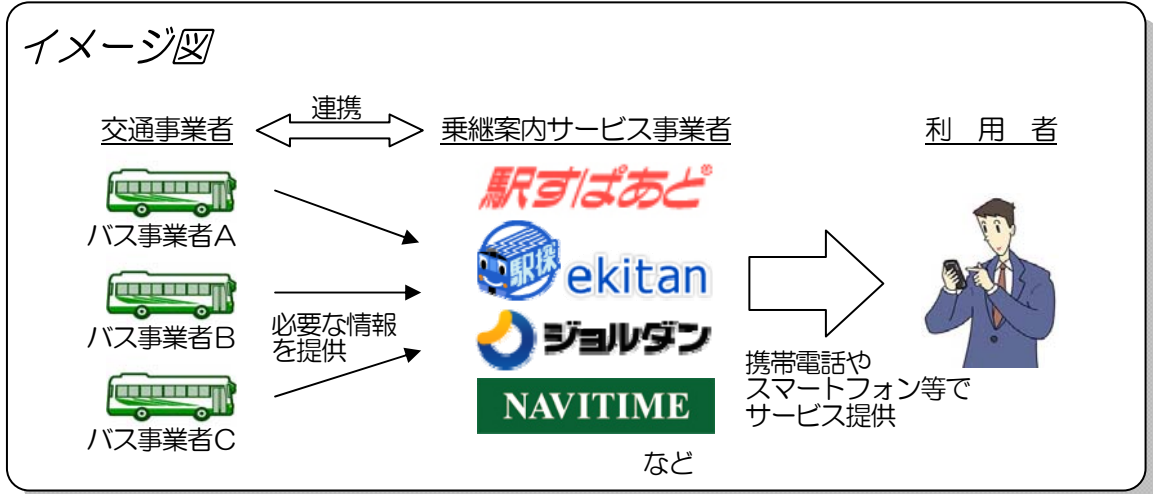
イメージ図

交通事業者

連携

乗継案内サービス事業者

利　用　者

バス事業者A

バス事業者B

バス事業者C

必要な情報を提供

駅すぱあと®

駅探 ekitan

ジョルダン

NAVITIME

など

携帯電話やスマートフォン等でサービス提供